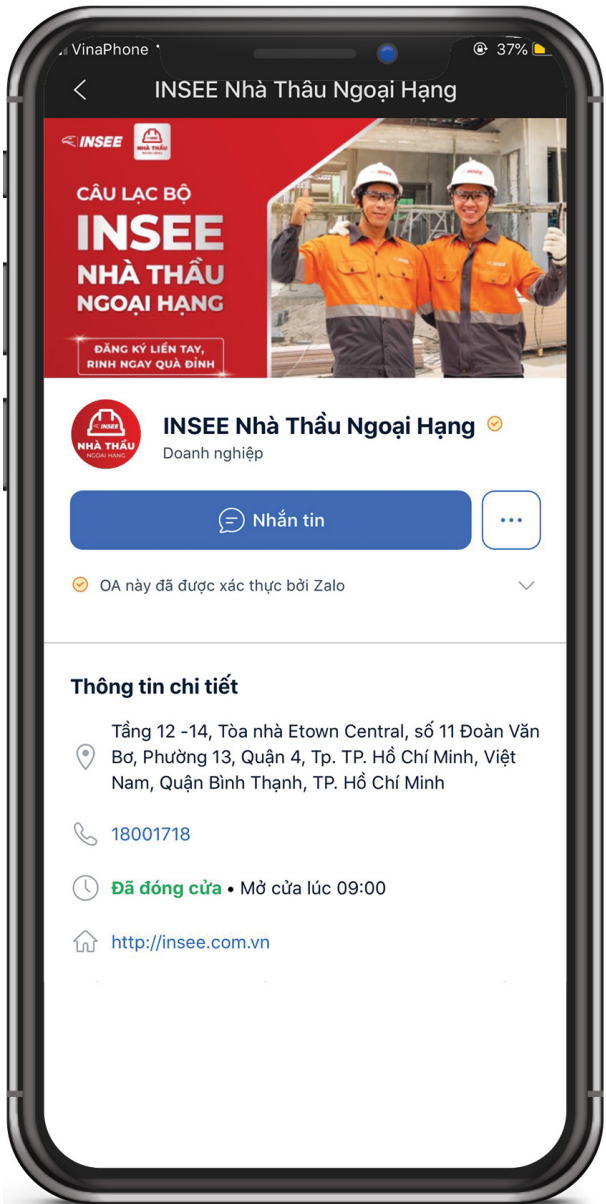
VinaPhone
37%

INSEE Nhà Thầu Ngoại Hạng

INSEE
NHÀ THẦU

CÂU LẠC BỘ
INSEE
NHÀ THẦU
NGOẠI HẠNG
ĐĂNG KÝ LIỀN TAY, RINH NGAY QUÀ ĐỈNH

NHÀ THẦU
NGOẠI HẠNG
INSEE Nhà Thầu Ngoại Hạng
Doanh nghiệp

Nhắn tin
...

OA này đã được xác thực bởi Zalo

Thông tin chi tiết

Tầng 12 -14, Tòa nhà Etown Central, số 11 Đoàn Văn Bơ, Phường 13, Quận 4, Tp. TP. Hồ Chí Minh, Việt Nam, Quận Bình Thạnh, TP. Hồ Chí Minh

18001718

Đã đóng cửa • Mở cửa lúc 09:00

http://insee.com.vn